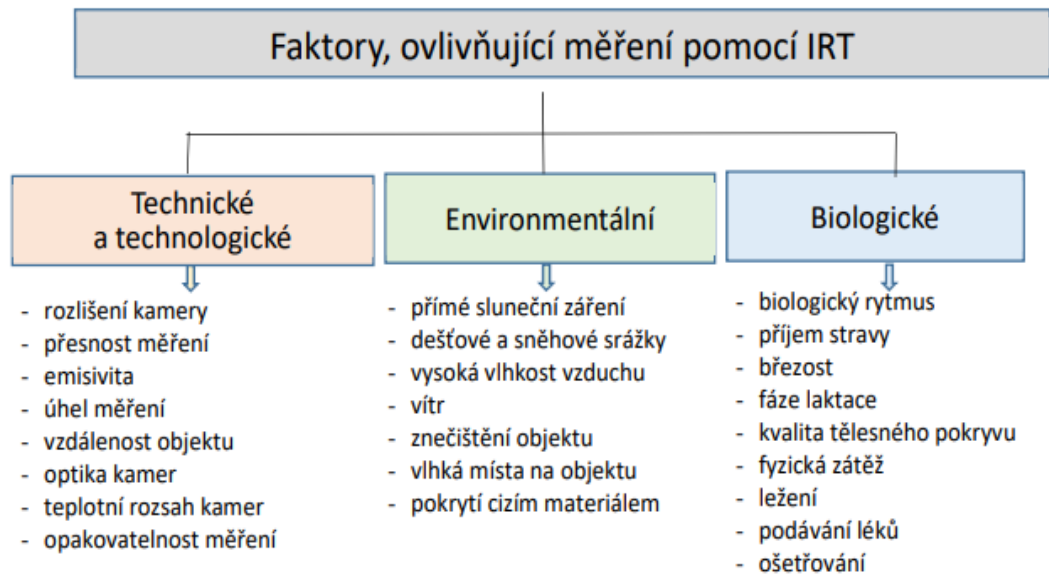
Faktory, ovlivňující měření pomocí IRT

Technické a technologické

- rozlišení kamery
- přesnost měření
- emisivita
- úhel měření
- vzdálenost objektu
- optika kamer
- teplotní rozsah kamer
- opakovatelnost měření

Environmentální

- přímé sluneční záření
- dešťové a sněhové srážky
- vysoká vlhkost vzduchu
- vítr
- znečištění objektu
- vlhká místa na objektu
- pokrytí cizím materiálem

Biologické

- biologický rytmus
- příjem stravy
- březost
- fáze laktace
- kvalita tělesného pokryvu
- fyzická zátěž
- ležení
- podávání léků
- ošetřování